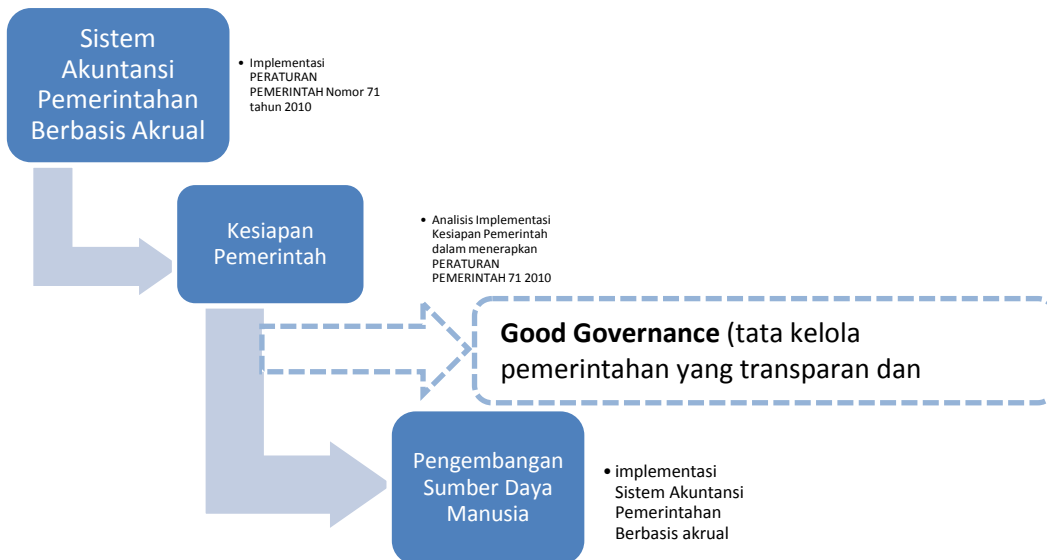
Sistem Akuntansi Pemerintahan Berbasis Akrual

• Implementasi PERATURAN PEMERINTAH Nomor 71 tahun 2010

Kesiapan Pemerintah

• Analisis Implementasi Kesiapan Pemerintah dalam menerapkan PERATURAN PEMERINTAH 71 2010

**Good Governance** (tata kelola pemerintahan yang transparan dan

Pengembangan Sumber Daya Manusia

• implementasi Sistem Akuntansi Pemerintahan Berbasis akrual